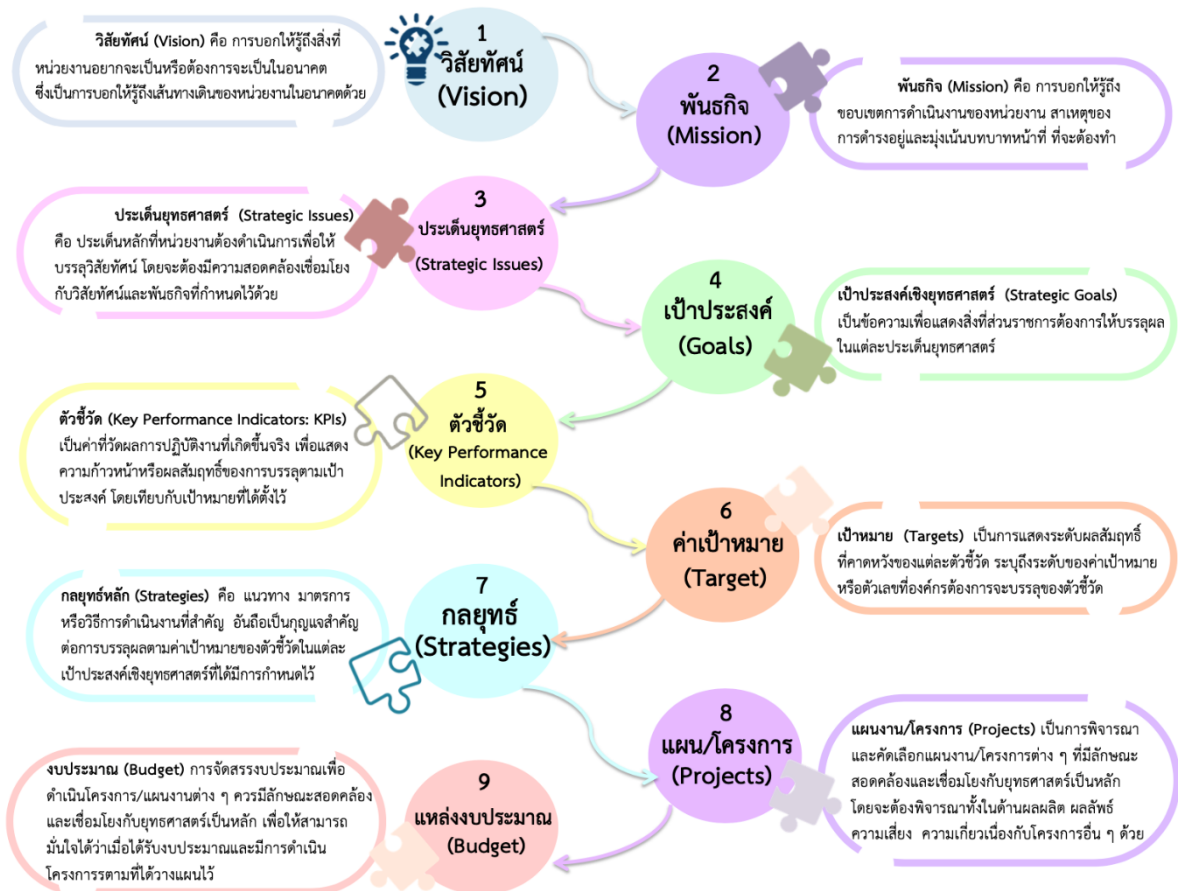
วิสัยทัศน์ (Vision) คือ การบอกให้รู้ถึงสิ่งที่หน่วยงานอยากจะเป็นหรือต้องการจะเป็นในอนาคต ซึ่งเป็นการบอกให้รู้ถึงเส้นทางเดินของหน่วยงานในอนาคตด้วย

1
วิสัยทัศน์
(Vision)

2
พันธกิจ
(Mission)

พันธกิจ (Mission) คือ การบอกให้รู้ถึงขอบเขตการดำเนินงานของหน่วยงาน สาเหตุของการดำรงอยู่และมุ่งเน้นบทบาทหน้าที่ ที่จะต้องทำ

ประเด็นยุทธศาสตร์ (Strategic Issues) คือ ประเด็นหลักที่หน่วยงานต้องดำเนินการเพื่อให้บรรลุวิสัยทัศน์ โดยจะต้องมีความสอดคล้องเชื่อมโยงกับวิสัยทัศน์และพันธกิจที่กำหนดไว้ด้วย

3
ประเด็นยุทธศาสตร์
(Strategic Issues)

4
เป้าประสงค์
(Goals)

เป้าประสงค์เชิงยุทธศาสตร์ (Strategic Goals) เป็นข้อความเพื่อแสดงสิ่งที่ส่วนราชการต้องการให้บรรลุผลในแต่ละประเด็นยุทธศาสตร์

ตัวชี้วัด (Key Performance Indicators: KPIs) เป็นค่าที่วัดผลการปฏิบัติงานที่เกิดขึ้นจริง เพื่อแสดงความก้าวหน้าหรือผลสัมฤทธิ์ของการบรรลุตามเป้าประสงค์ โดยเทียบกับเป้าหมายที่ได้ตั้งไว้

5
ตัวชี้วัด
(Key Performance Indicators)

6
ค่าเป้าหมาย
(Target)

เป้าหมาย (Targets) เป็นการแสดงระดับผลสัมฤทธิ์ที่คาดหวังของแต่ละตัวชี้วัด ระบุถึงระดับของค่าเป้าหมายหรือตัวเลขที่องค์กรต้องการจะบรรลุของตัวชี้วัด

กลยุทธ์หลัก (Strategies) คือ แนวทาง มาตรการหรือวิธีการดำเนินงานที่สำคัญ อันถือเป็นกุญแจสำคัญต่อการบรรลุผลตามค่าเป้าหมายของตัวชี้วัดในแต่ละเป้าประสงค์เชิงยุทธศาสตร์ที่ได้มีการกำหนดไว้

7
กลยุทธ์
(Strategies)

8
แผน/โครงการ
(Projects)

แผนงาน/โครงการ (Projects) เป็นการพิจารณาและคัดเลือกแผนงาน/โครงการต่าง ๆ ที่มีลักษณะสอดคล้องและเชื่อมโยงกับยุทธศาสตร์เป็นหลัก โดยจะต้องพิจารณาทั้งในด้านผลผลิต ผลลัพธ์ ความเสี่ยง ความเกี่ยวเนื่องกับโครงการอื่น ๆ ด้วย

งบประมาณ (Budget) การจัดสรรงบประมาณเพื่อดำเนินโครงการ/แผนงานต่าง ๆ ควรมีลักษณะสอดคล้องและเชื่อมโยงกับยุทธศาสตร์เป็นหลัก เพื่อให้สามารถมั่นใจได้ว่าเมื่อได้รับงบประมาณและมีการดำเนินโครงการตามที่ได้วางแผนไว้

9
แหล่งงบประมาณ
(Budget)